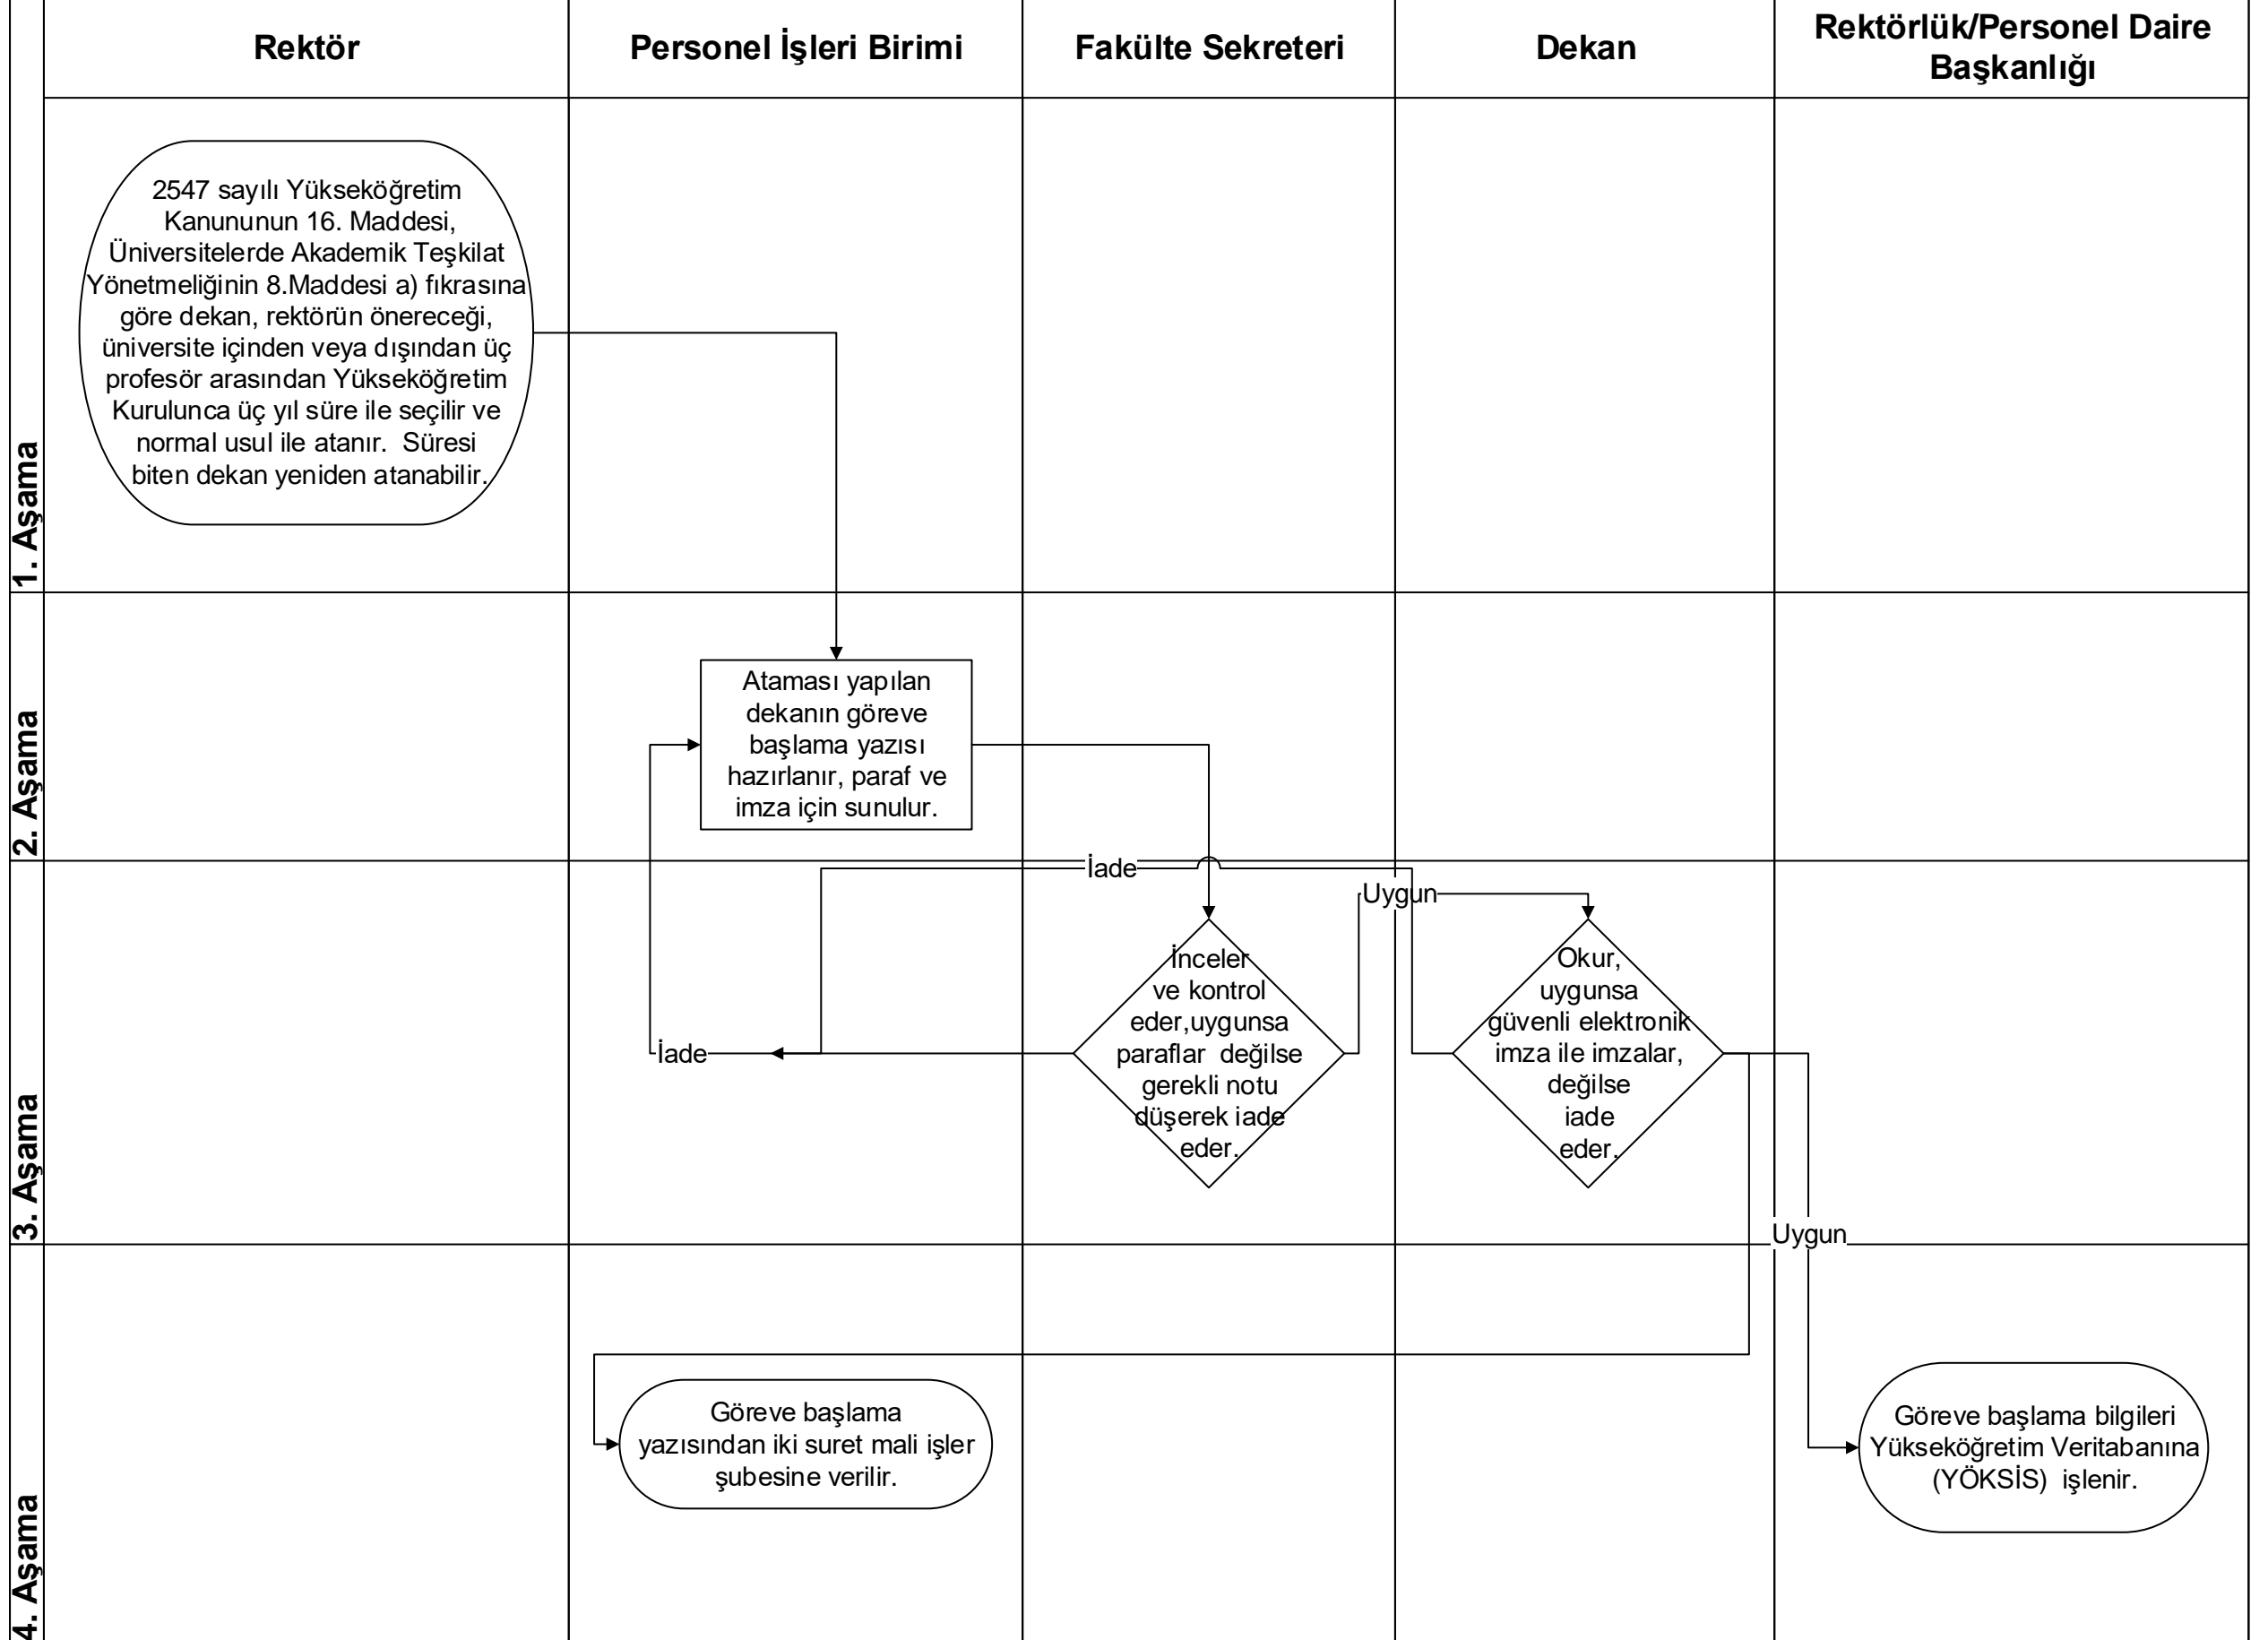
Rektör

Personel İşleri Birimi

Fakülte Sekreteri

Dekan

Rektörlük/Personel Daire Başkanlığı

1. Aşama

2547 sayılı Yükseköğretim Kanununun 16. Maddesi, Üniversitelerde Akademik Teşkilat Yönetmeliğinin 8.Maddesi a) fıkrasına göre dekan, rektörün önereceği, üniversite içinden veya dışından üç profesör arasından Yükseköğretim Kurulunca üç yıl süre ile seçilir ve normal usul ile atanır. Süresi biten dekan yeniden atanabilir.

2. Aşama

Ataması yapılan dekanın göreve başlama yazısı hazırlanır, paraf ve imza için sunulur.

3. Aşama

İade

İade

Uygun

İnceler ve kontrol eder,uygunsa paraflar değilse gerekli notu düşerek iade eder.

Okur, uygunsa güvenli elektronik imza ile imzalar, değilse iade eder.

Uygun

4. Aşama

Göreve başlama yazısından iki suret mali işler şubesine verilir.

Göreve başlama bilgileri Yükseköğretim Veritabanına (YÖKSİS) işlenir.